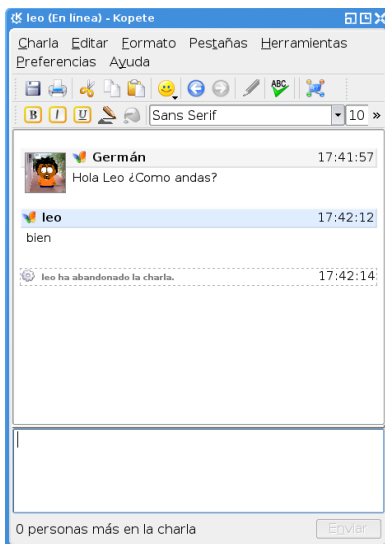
leo (En línea) - Kopete

Charla Editar Formato Pestañas Herramientas Preferencias Ayuda

B I U Sans Serif 10 »

Germán 17:41:57
Hola Leo ¿Como andas?

leo 17:42:12
bien

leo ha abandonado la charla. 17:42:14

0 personas más en la charla
Enviar